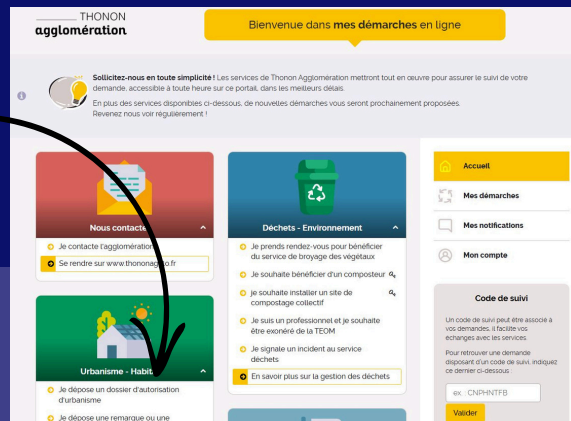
THONON agglomération

Bienvenue dans mes démarches en ligne

Sollicitez-nous en toute simplicité ! Les services de Thonon Agglomération mettront tout en œuvre pour assurer le suivi de votre demande, accessible à toute heure sur ce portail, dans les meilleurs délais.

En plus des services disponibles ci-dessous, de nouvelles démarches vous seront prochainement proposées. Revenez nous voir régulièrement !

Nous contact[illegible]

Je contacte l'agglomér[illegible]

Se rendre sur www.thonona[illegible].fr

Déchets - Environnement

Je prends rendez-vous pour bénéficier du service de broyage des végétaux

Je souhaite bénéficier d'un composteur

Je souhaite installer un site de compostage collectif

Je suis un professionnel et je souhaite être exonéré de la TEOM

Je signale un incident au service déchets

En savoir plus sur la gestion des déchets

Urbanisme - Habit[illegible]

Je dépose un dossier d'autorisation d'urbanisme

Je dépose une remarque ou une

Accueil

Mes démarches

Mes notifications

Mon compte

Code de suivi

Un code de suivi peut être associé à vos demandes, il facilite vos échanges avec les services.

Pour retrouver une demande disposant d'un code de suivi, indiquez ce dernier ci-dessous

ex : CNPHNTFB

Valider